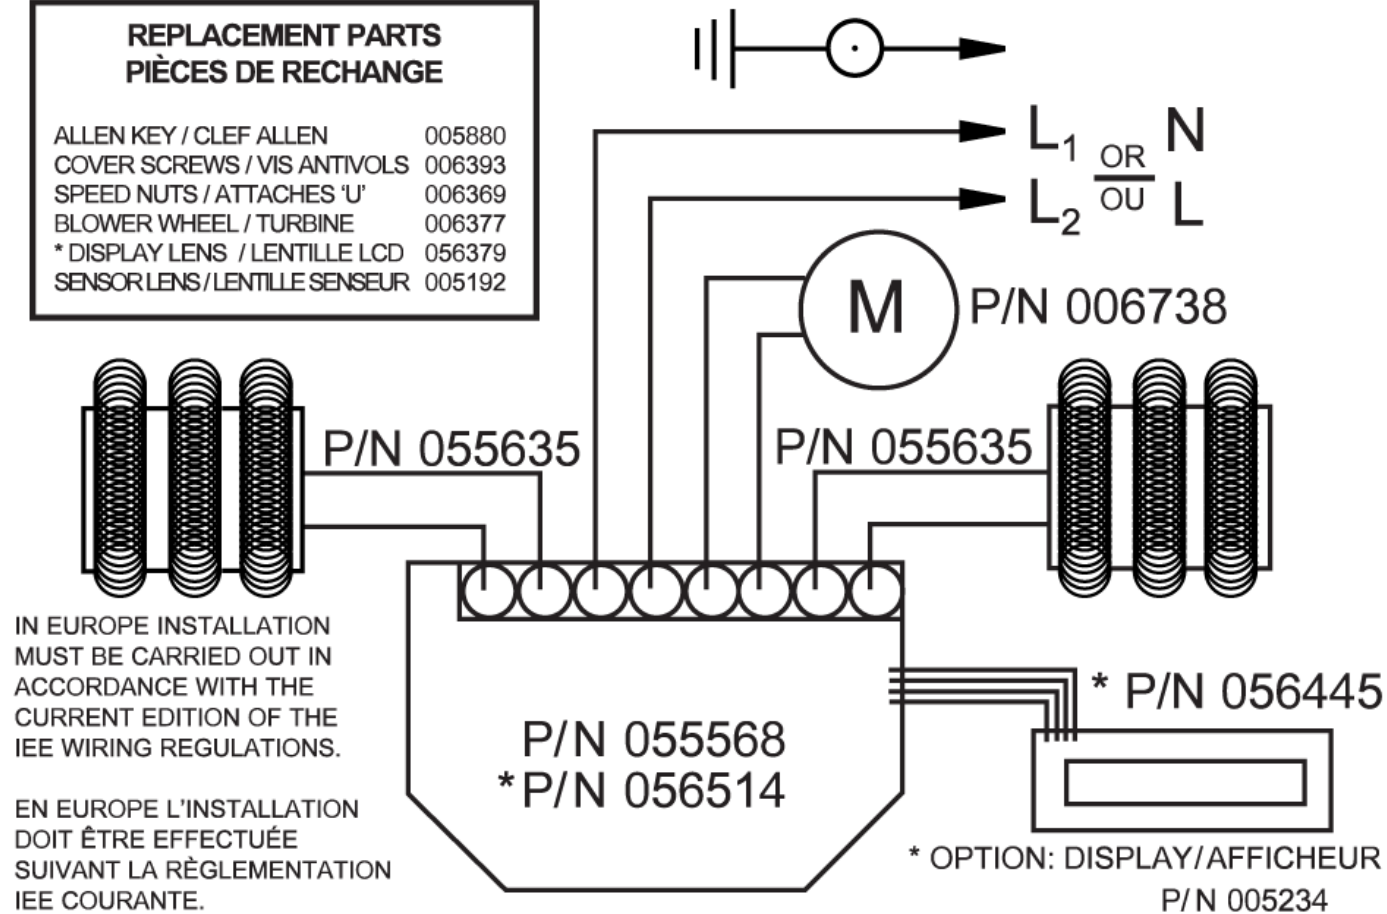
REPLACEMENT PARTS
PIÈCES DE RECHANGE

| | |
|---|---|
| ALLEN KEY / CLEF ALLEN | 005880 |
| COVER SCREWS / VIS ANTIVOLS | 006393 |
| SPEED NUTS / ATTACHES 'U' | 006369 |
| BLOWER WHEEL / TURBINE | 006377 |
| * DISPLAY LENS / LENTILLE LCD | 056379 |
| SENSOR LENS / LENTILLE SENSEUR | 005192 |

$L_1$ OR OU N

$L_2$ L

M P/N 006738

P/N 055635

P/N 055635

IN EUROPE INSTALLATION MUST BE CARRIED OUT IN ACCORDANCE WITH THE CURRENT EDITION OF THE IEE WIRING REGULATIONS.

EN EUROPE L'INSTALLATION DOIT ÊTRE EFFECTUÉE SUIVANT LA RÈGLEMENTATION IEE COURANTE.

P/N 055568
*P/N 056514

* P/N 056445

* OPTION: DISPLAY/AFFICHEUR
P/N 005234